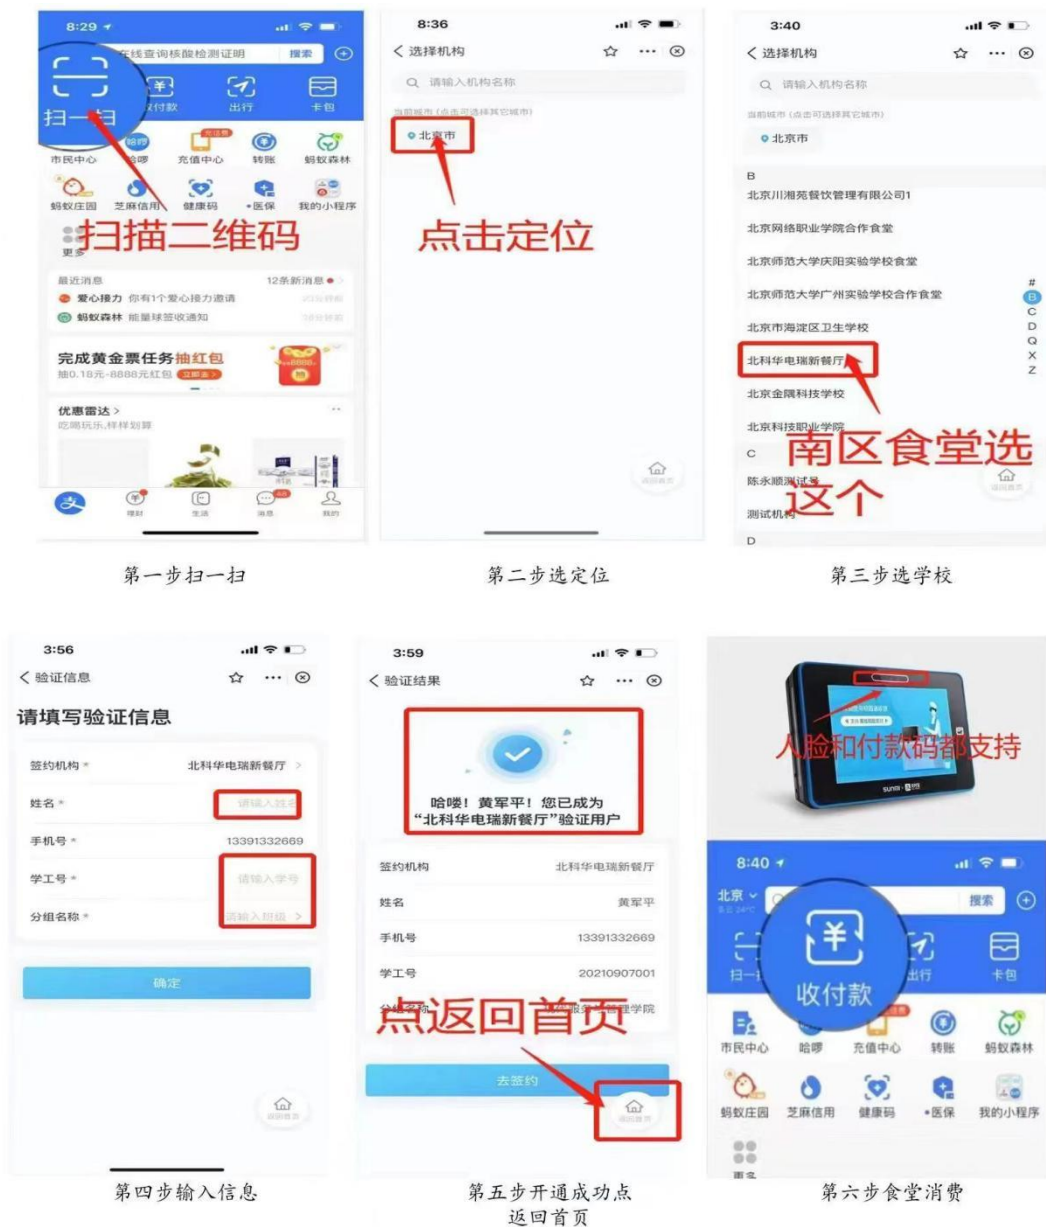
8:29
在线查询核酸检测证明 搜索
扫一扫 收付款 出行 卡包
市民中心 哈啰 充值中心 转账 蚂蚁森林
蚂蚁庄园 芝麻信用 健康码 医保 我的小程序
扫描二维码
更多
最近消息 12条新消息
爱心接力 你有1个爱心接力邀请
蚂蚁森林 能量球签收通知
完成黄金票任务抽红包
抽0.18元-8888元红包 立即去
优惠雷达 >
吃喝玩乐,样样划算
理财 生活 消息 我的

第一步扫一扫

8:36
< 选择机构
请输入机构名称
当前城市(点击可选择其它城市)
北京市
点击定位

第二步选定位

3:40
< 选择机构
请输入机构名称
当前城市(点击可选择其它城市)
北京市
B
北京川湘苑餐饮管理有限公司1
北京网络职业学院合作食堂
北京师范大学庆阳实验学校食堂
北京师范大学广州实验学校合作食堂
北京市海淀区卫生学校
北科华电瑞新餐厅
北京金隅科技学校
北京科技职业学院
南区食堂选这个
C
陈永顺测试号
测试机构
D
# B C D Q X Z

第三步选学校

3:56
< 验证信息
请填写验证信息
签约机构 * 北科华电瑞新餐厅 >
姓名 * 请输入姓名
手机号 * 13391332669
学工号 * 请输入学号
分组名称 * 请输入分组 >
确定

第四步输入信息

3:59
< 验证结果
哈喽!黄军平!您已成为“北科华电瑞新餐厅”验证用户
签约机构 北科华电瑞新餐厅
姓名 黄军平
手机号 13391332669
学工号 20210907001
分组名称 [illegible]管理学院
点返回首页
去签约
返回首页

第五步开通成功点返回首页

人脸和付款码都支持
8:40
北京 搜索
扫一扫 收付款 出行 卡包
市民中心 哈啰 充值中心 转账 蚂蚁森林
蚂蚁庄园 芝麻信用 健康码 医保 我的小程序
更多

第六步食堂消费